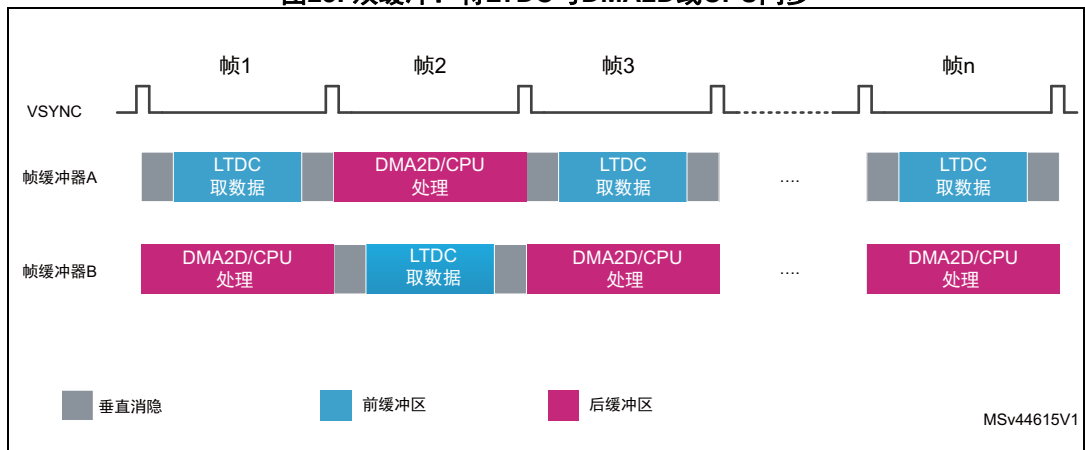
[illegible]

帧1 帧2 帧3 帧n

VSYNC

帧缓冲器A
LTDC 取数据
DMA2D/CPU 处理
LTDC 取数据
....
LTDC 取数据

帧缓冲器B
DMA2D/CPU 处理
LTDC 取数据
DMA2D/CPU 处理
....
DMA2D/CPU 处理

垂直消隐
前缓冲区
后缓冲区

MSv44615V1